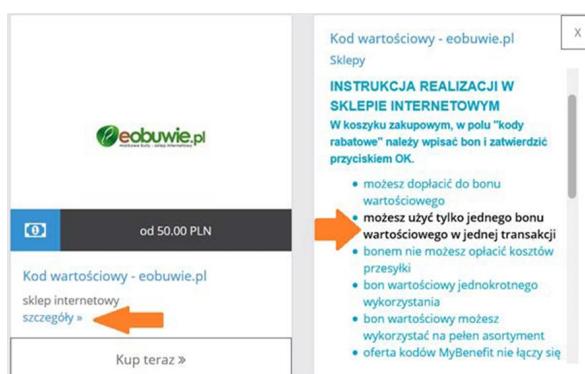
eobuwie.pl

od 50.00 PLN

Kod wartościowy - eobuwie.pl

sklep internetowy

szczegóły »

Kup teraz »

Kod wartościowy - eobuwie.pl

Sklepy

X

INSTRUKCJA REALIZACJI W SKLEPIE INTERNETOWYM

W koszyku zakupowym, w polu "kody rabatowe" należy wpisać bon i zatwierdzić przyciskiem OK.

- możesz dopłacić do bonu wartościowego
- możesz użyć tylko jednego bonu wartościowego w jednej transakcji
- bonem nie możesz opłacić kosztów przesyłki
- bon wartościowy jednokrotnego wykorzystania
- bon wartościowy możesz wykorzystać na pełen asortyment
- oferta kodów MyBenefit nie łączy się